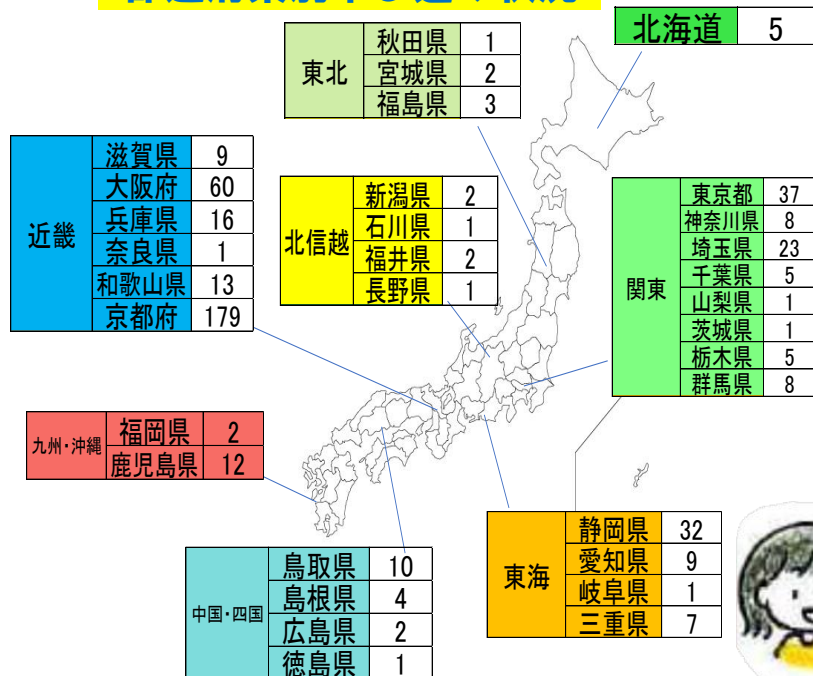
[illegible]

| 北海道 | 5 |
|---|---|

| 東北 | 秋田県 | 1 |
|---|---|---|
| | 宮城県 | 2 |
| | 福島県 | 3 |

| 近畿 | 滋賀県 | 9 |
|---|---|---|
| | 大阪府 | 60 |
| | 兵庫県 | 16 |
| | 奈良県 | 1 |
| | 和歌山県 | 13 |
| | 京都府 | 179 |

| 北信越 | 新潟県 | 2 |
|---|---|---|
| | 石川県 | 1 |
| | 福井県 | 2 |
| | 長野県 | 1 |

| 関東 | 東京都 | 37 |
|---|---|---|
| | 神奈川県 | 8 |
| | 埼玉県 | 23 |
| | 千葉県 | 5 |
| | 山梨県 | 1 |
| | 茨城県 | 1 |
| | 栃木県 | 5 |
| | 群馬県 | 8 |

| 九州・沖縄 | 福岡県 | 2 |
|---|---|---|
| | 鹿児島県 | 12 |

| 東海 | 静岡県 | 32 |
|---|---|---|
| | 愛知県 | 9 |
| | 岐阜県 | 1 |
| | 三重県 | 7 |

| 中国・四国 | 鳥取県 | 10 |
|---|---|---|
| | 島根県 | 4 |
| | 広島県 | 2 |
| | 徳島県 | 1 |